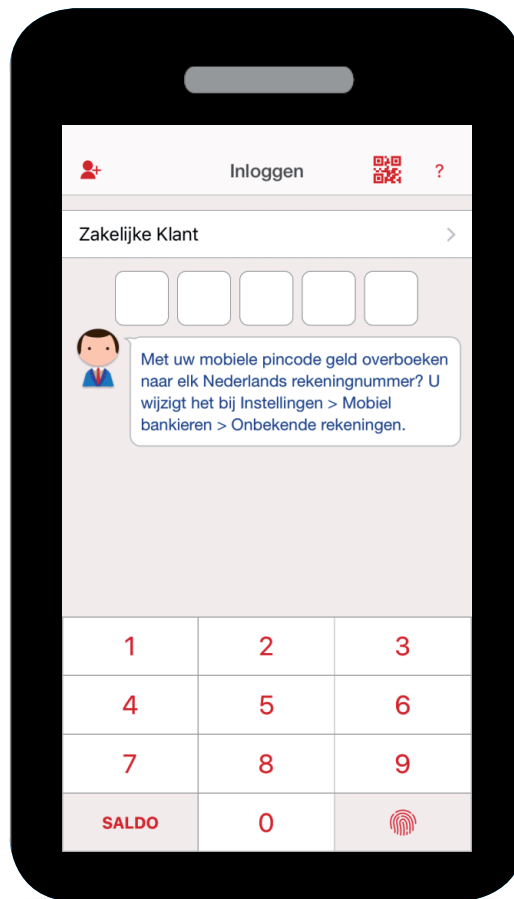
Inloggen

?

Zakelijke Klant

Met uw mobiele pincode geld overboeken naar elk Nederlands rekeningnummer? U wijzigt het bij Instellingen > Mobiel bankieren > Onbekende rekeningen.

| 1 | 2 | 3 |
|---|---|---|
| 4 | 5 | 6 |
| 7 | 8 | 9 |
| SALDO | 0 | |